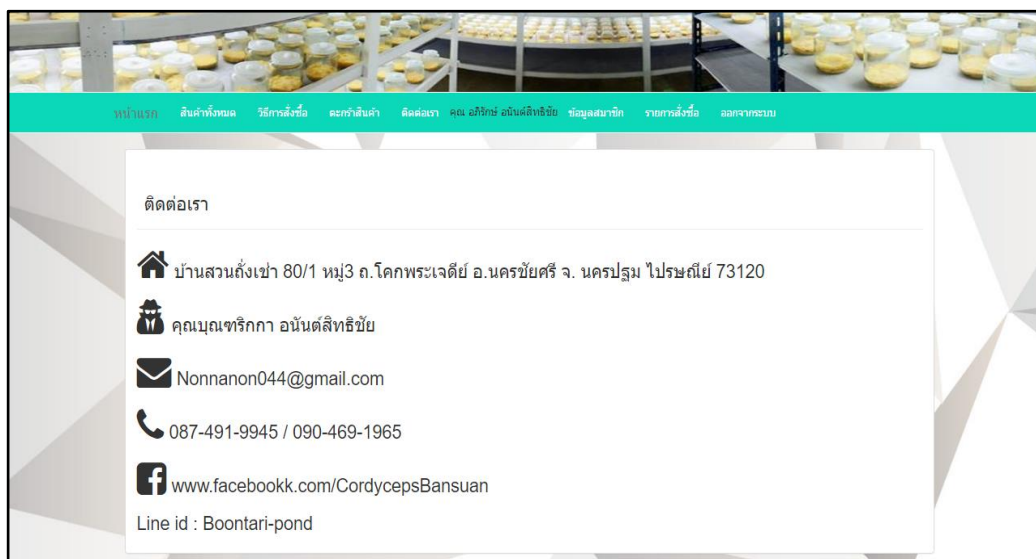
หน้าแรก สินค้าทั้งหมด วิธีการสั่งซื้อ ตะกร้าสินค้า ติดต่อเรา คุณ อภิรักษ์ อนันต์สิทธิชัย ข้อมูลสมาชิก รายการสั่งซื้อ ออกจากระบบ

ติดต่อเรา

บ้านสวนถั่งเช่า 80/1 หมู่3 ถ.โคกพระเจดีย์ อ.นครชัยศรี จ. นครปฐม ไปรษณีย์ 73120

คุณบุณฑริกกา อนันต์สิทธิชัย

Nonnanon044@gmail.com

087-491-9945 / 090-469-1965

www.facebookk.com/CordycepsBansuan

Line id : Boontari-pond